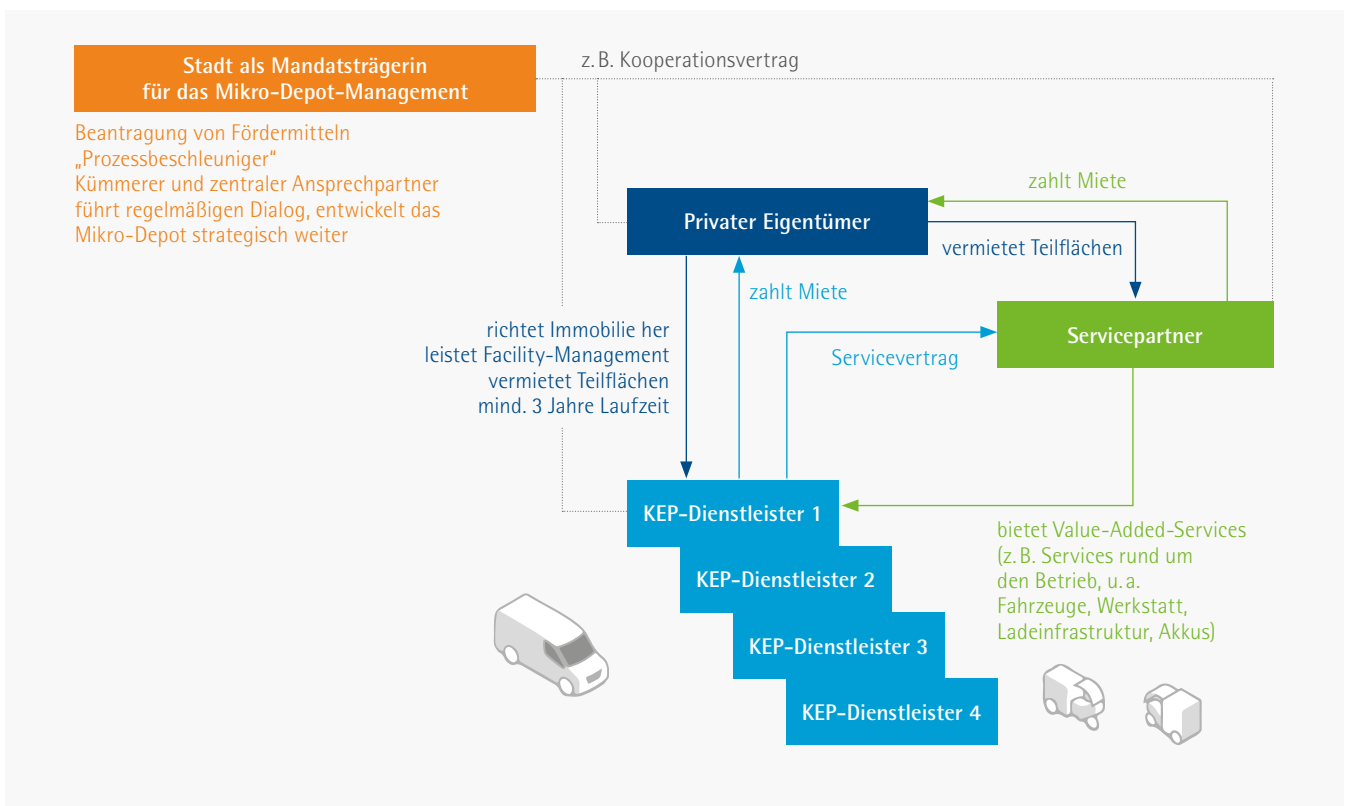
Stadt als Mandatsträgerin für das Mikro-Depot-Management

z. B. Kooperationsvertrag

Beantragung von Fördermitteln
„Prozessbeschleuniger“
Kümmerer und zentraler Ansprechpartner führt regelmäßigen Dialog, entwickelt das Mikro-Depot strategisch weiter

zahlt Miete

Privater Eigentümer

vermietet Teilflächen

zahlt Miete

Servicepartner

richtet Immobilie her
leistet Facility-Management
vermietet Teilflächen
mind. 3 Jahre Laufzeit

Servicevertrag

KEP-Dienstleister 1

KEP-Dienstleister 2

KEP-Dienstleister 3

KEP-Dienstleister 4

bietet Value-Added-Services (z. B. Services rund um den Betrieb, u. a. Fahrzeuge, Werkstatt, Ladeinfrastruktur, Akkus)